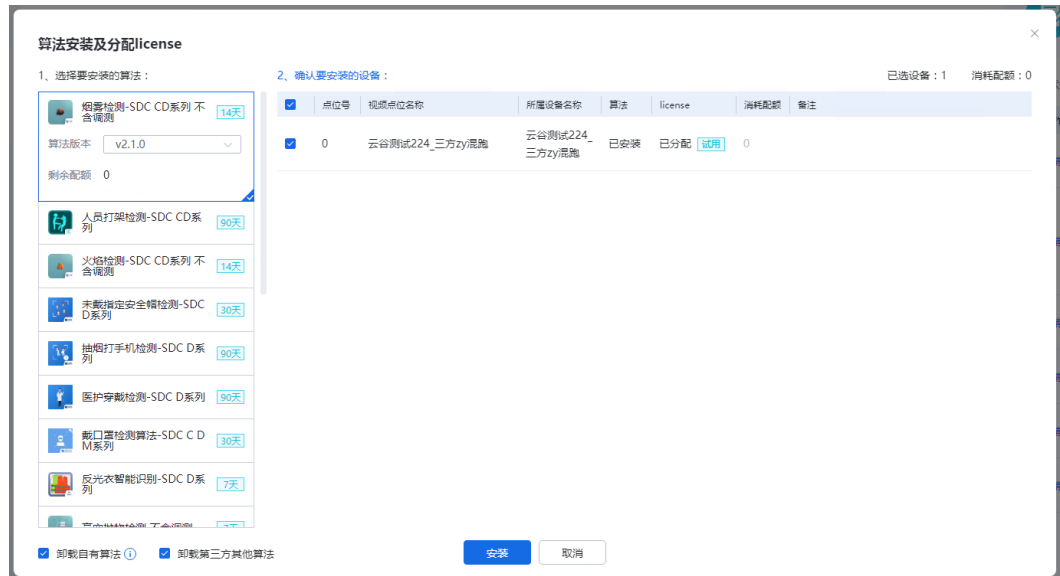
算法安装及分配license

1、选择要安装的算法：

烟雾检测-SDC CD系列 不含调测 14天

算法版本 v2.1.0

剩余配额 0

人员打架检测-SDC CD系列 90天

火焰检测-SDC CD系列 不含调测 14天

未戴指定安全帽检测-SDC D系列 30天

抽烟打手机检测-SDC D系列 90天

医护穿戴检测-SDC D系列 90天

戴口罩检测算法-SDC C D M系列 30天

反光衣智能识别-SDC D系列 7天

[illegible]

2、确认要安装的设备：

已选设备：1 消耗配额：0

| | 点位号 | 视频点位名称 | 所属设备名称 | 算法 | license | 消耗配额 | 备注 |
|---|---|---|---|---|---|---|---|
| ☑ | 0 | 云谷测试224_三方zy混跑 | 云谷测试224_三方zy混跑 | 已安装 | 已分配 试用 | 0 | |

☑ 卸载自有算法 ⓘ ☑ 卸载第三方其他算法

安装 取消